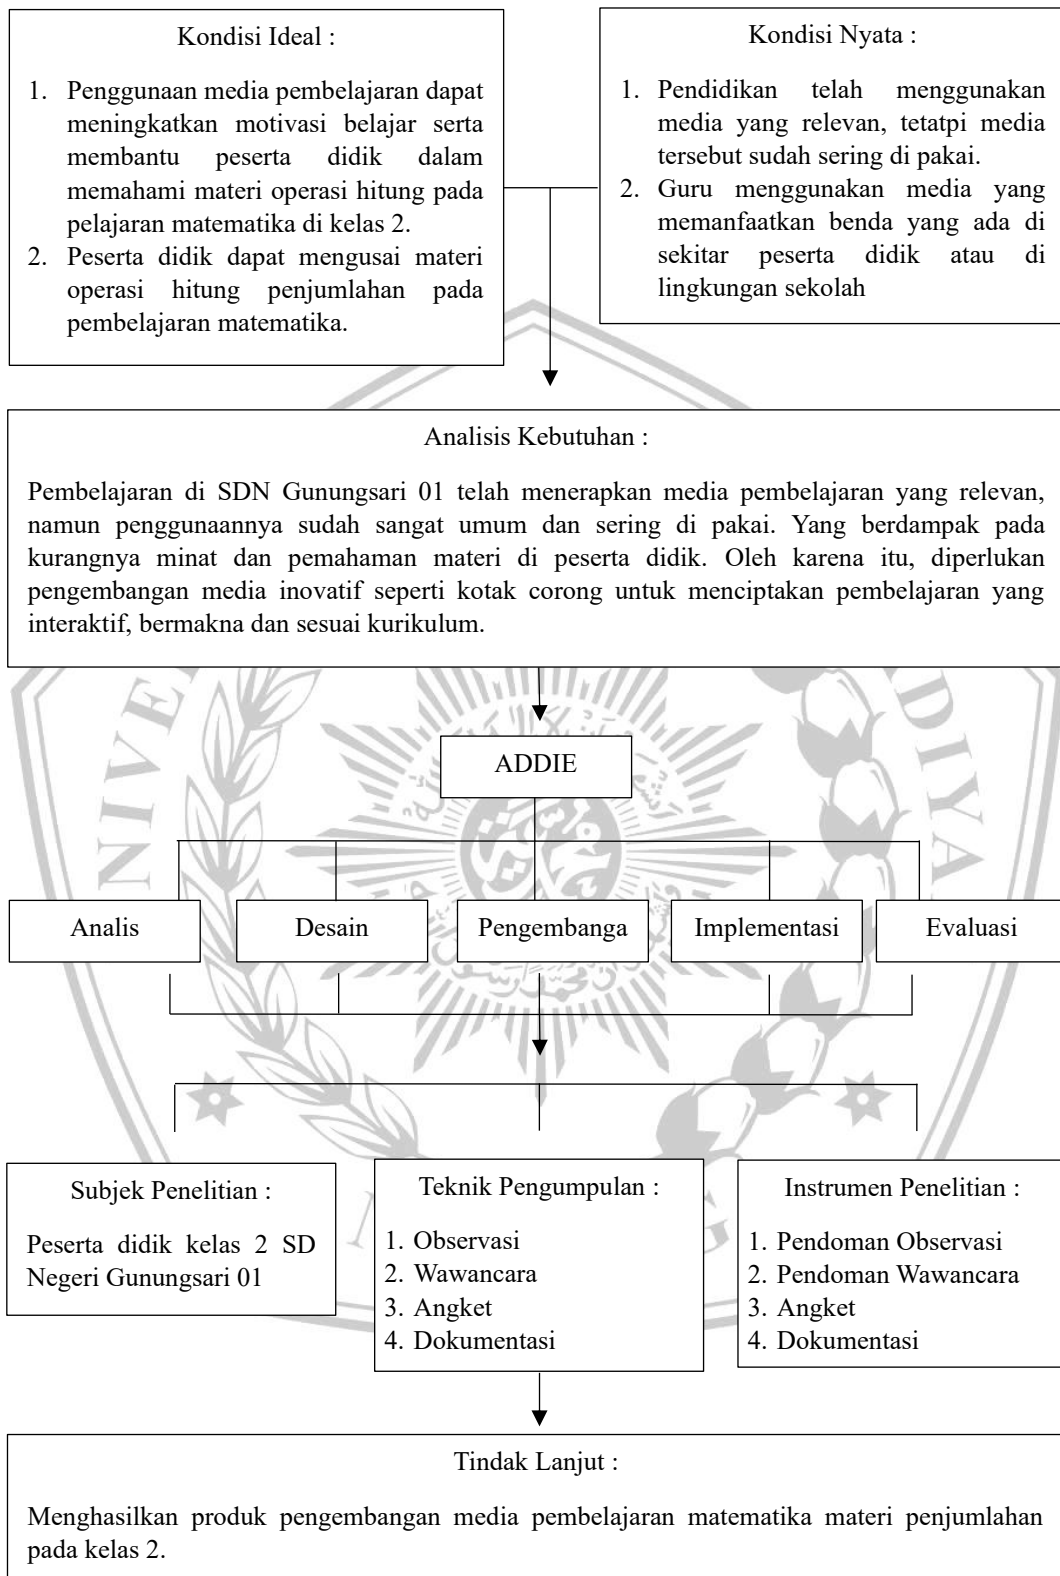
Kondisi Ideal :

1. Penggunaan media pembelajaran dapat meningkatkan motivasi belajar serta membantu peserta didik dalam memahami materi operasi hitung pada pelajaran matematika di kelas 2.
2. Peserta didik dapat mengusai materi operasi hitung penjumlahan pada pembelajaran matematika.

Kondisi Nyata :

1. Pendidikan telah menggunakan media yang relevan, tetatpi media tersebut sudah sering di pakai.
2. Guru menggunakan media yang memanfaatkan benda yang ada di sekitar peserta didik atau di lingkungan sekolah

Analisis Kebutuhan :

Pembelajaran di SDN Gunungsari 01 telah menerapkan media pembelajaran yang relevan, namun penggunaannya sudah sangat umum dan sering di pakai. Yang berdampak pada kurangnya minat dan pemahaman materi di peserta didik. Oleh karena itu, diperlukan pengembangan media inovatif seperti kotak corong untuk menciptakan pembelajaran yang interaktif, bermakna dan sesuai kurikulum.

ADDIE

Analis

Desain

Pengembanga

Implementasi

Evaluasi

Subjek Penelitian :

Peserta didik kelas 2 SD Negeri Gunungsari 01

Teknik Pengumpulan :

1. Observasi
2. Wawancara
3. Angket
4. Dokumentasi

Instrumen Penelitian :

1. Pendoman Observasi
2. Pendoman Wawancara
3. Angket
4. Dokumentasi

Tindak Lanjut :

Menghasilkan produk pengembangan media pembelajaran matematika materi penjumlahan pada kelas 2.